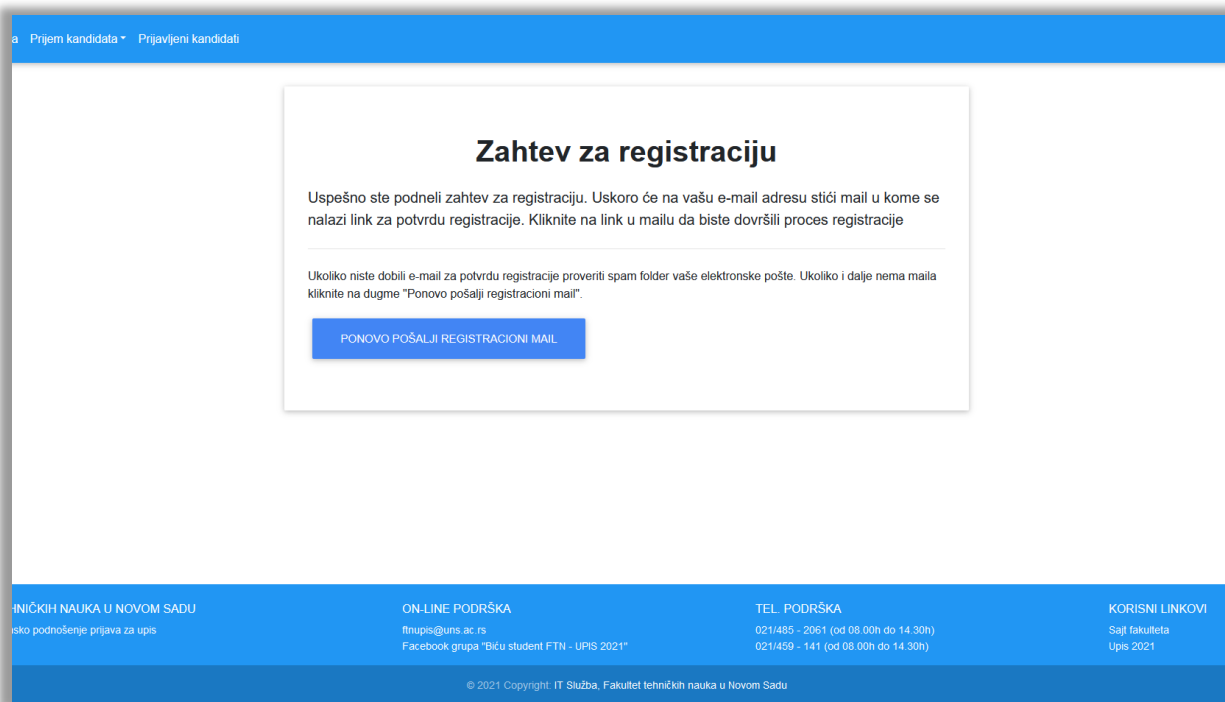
a Prijem kandidata▾ Prijavljeni kandidati

Zahtev za registraciju

Uspešno ste podneli zahtev za registraciju. Uskoro će na vašu e-mail adresu stići mail u kome se nalazi link za potvrdu registracije. Kliknite na link u mailu da biste dovršili proces registracije

Ukoliko niste dobili e-mail za potvrdu registracije proveriti spam folder vaše elektronske pošte. Ukoliko i dalje nema maila kliknite na dugme "Ponovo pošalji registracioni mail".

PONOVO POŠALJI REGISTRACIONI MAIL

HNIČKIH NAUKA U NOVOM SADU
isko podnošenje prijava za upis

ON-LINE PODRŠKA
ftnupis@uns.ac.rs
Facebook grupa "Biću student FTN - UPIS 2021"

TEL. PODRŠKA
021/485 - 2061 (od 08.00h do 14.30h)
021/459 - 141 (od 08.00h do 14.30h)

KORISNI LINKOVI
Sajt fakulteta
Upis 2021

© 2021 Copyright: IT Služba, Fakultet tehničkih nauka u Novom Sadu